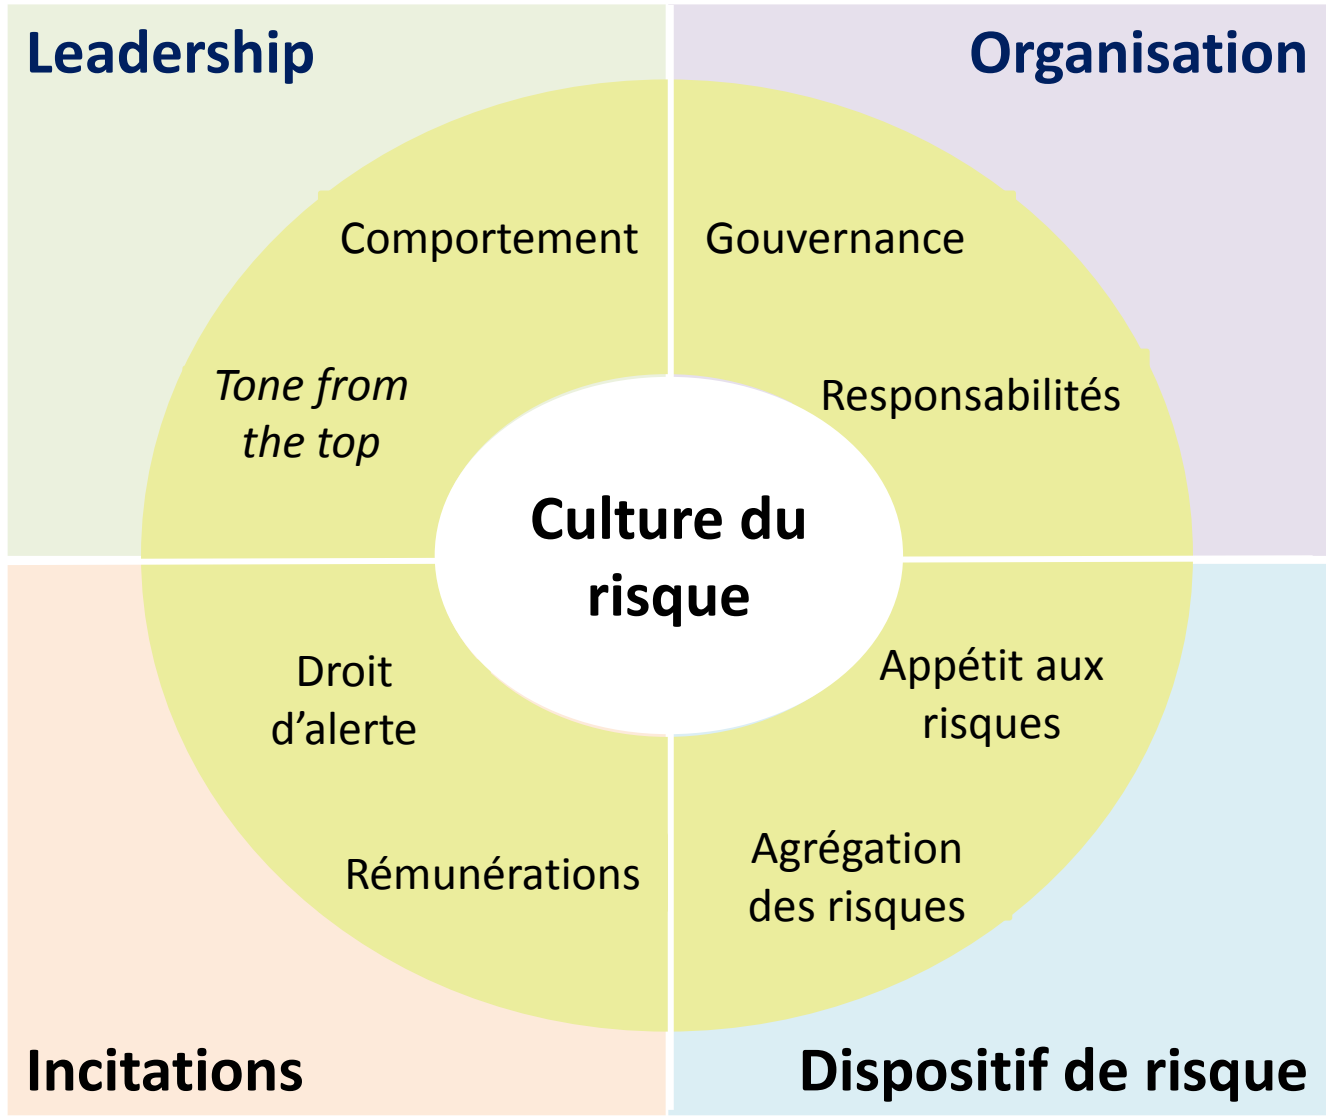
Leadership

Organisation

Comportement

Tone from the top

Gouvernance

Responsabilités

Culture du risque

Droit d'alerte

Rémunérations

Appétit aux risques

Agrégation des risques

Incitations

Dispositif de risque